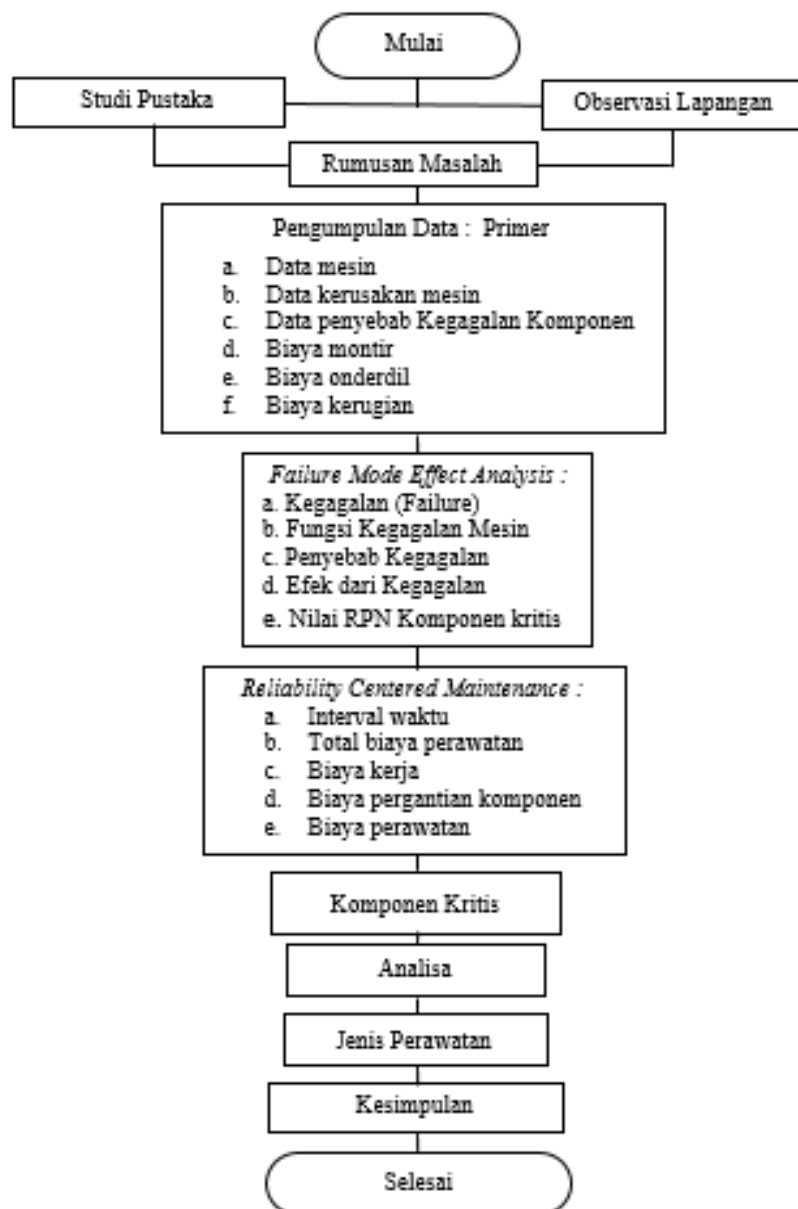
Mulai

Studi Pustaka

Observasi Lapangan

Rumusan Masalah

Pengumpulan Data : Primer

a. Data mesin
b. Data kerusakan mesin
c. Data penyebab Kegagalan Komponen
d. Biaya montir
e. Biaya onderdil
f. Biaya kerugian

*Failure Mode Effect Analysis :*
a. Kegagalan (Failure)
b. Fungsi Kegagalan Mesin
c. Penyebab Kegagalan
d. Efek dari Kegagalan
e. Nilai RPN Komponen kritis

*Reliability Centered Maintenance :*
a. Interval waktu
b. Total biaya perawatan
c. Biaya kerja
d. Biaya pergantian komponen
e. Biaya perawatan

Komponen Kritis

Analisa

Jenis Perawatan

Kesimpulan

Selesai